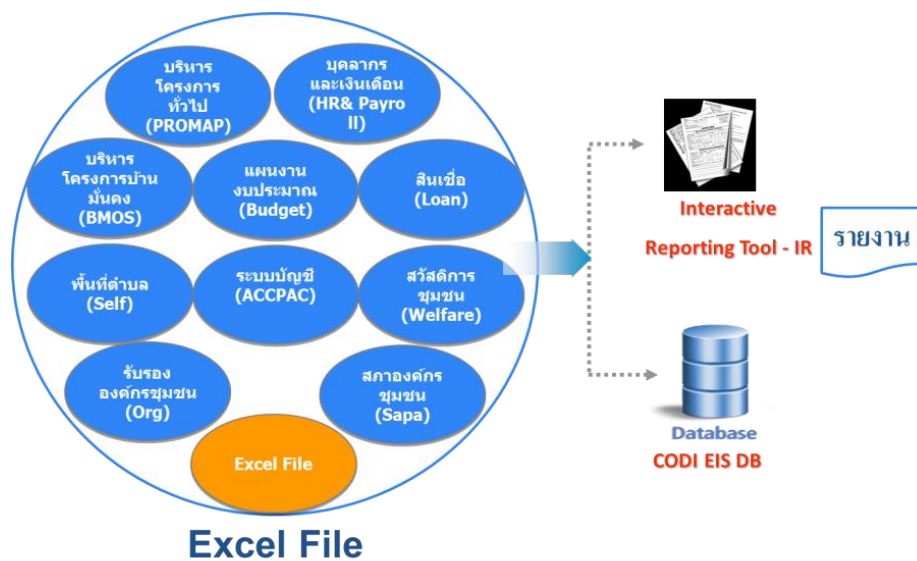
บริหารโครงการทั่วไป (PROMAP)

บุคลากรและเงินเดือน (HR& Payroll)

บริหารโครงการบ้านมั่นคง (BMOS)

แผนงานงบประมาณ (Budget)

สินเชื่อ (Loan)

พื้นที่ตำบล (Self)

ระบบบัญชี (ACCPAC)

สวัสดิการชุมชน (Welfare)

รับรององค์กรชุมชน (Org)

สภาองค์กรชุมชน (Sapa)

Excel File

Excel File

Interactive Reporting Tool - IR

รายงาน

Database

CODI EIS DB